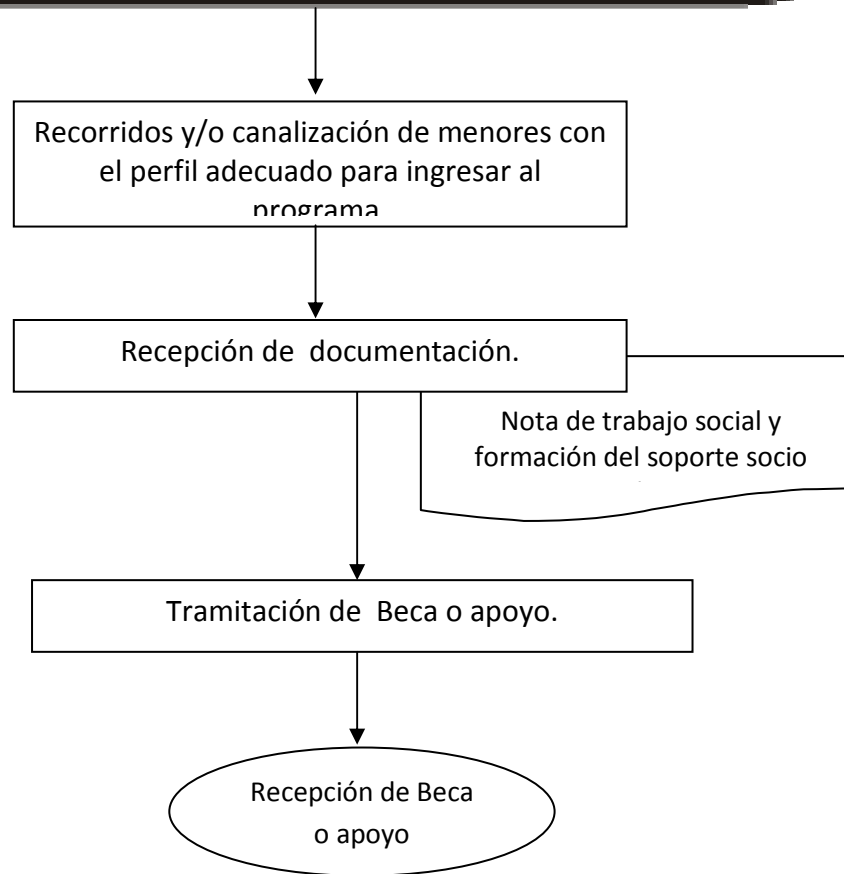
Recorridos y/o canalización de menores con el perfil adecuado para ingresar al programa

Recepción de documentación.

Nota de trabajo social y formación del soporte socio

Tramitación de Beca o apoyo.

Recepción de Beca o apoyo